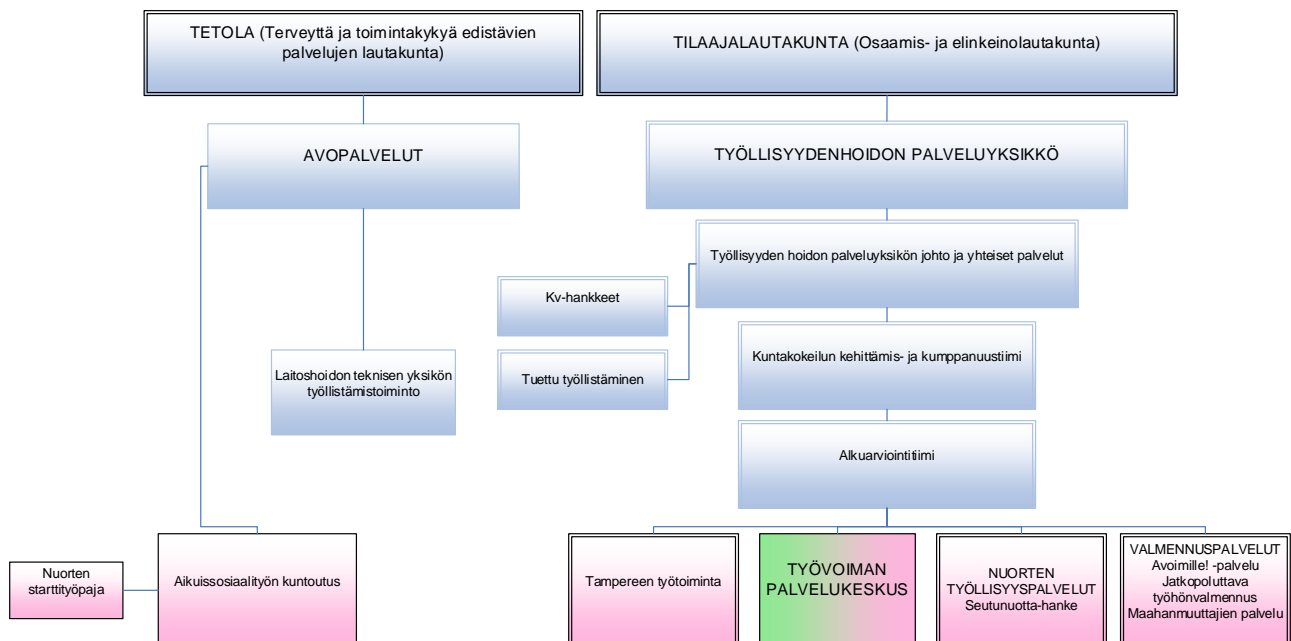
TETOLA (Terveyttä ja toimintakykyä edistävien palvelujen lautakunta)

TILAAJALAUTAKUNTA (Osaamis- ja elinkeinolautakunta)

AVOPALVELUT

TYÖLLISYYDENHOIDON PALVELUYKSIKKÖ

Työllisyyden hoidon palveluyksikön johto ja yhteiset palvelut

Kv-hankkeet

Laitoshoidon teknisen yksikön työllistämistoiminto

Kuntakokeilun kehittämis- ja kumppanuustiimi

Tuettu työllistäminen

Alkuarviointitiimi

Nuorten starttityöpaja

Aikuissosiaalityön kuntoutus

Tampereen työtoiminta

TYÖVOIMAN PALVELUKESKUS

NUORTEN TYÖLLISYYSPALVELUT Seutunuotta-hanke

VALMENNUSPALVELUT Avoimille! -palvelu Jatkopoluttava työhönvalmennus Maahanmuuttajien palvelu